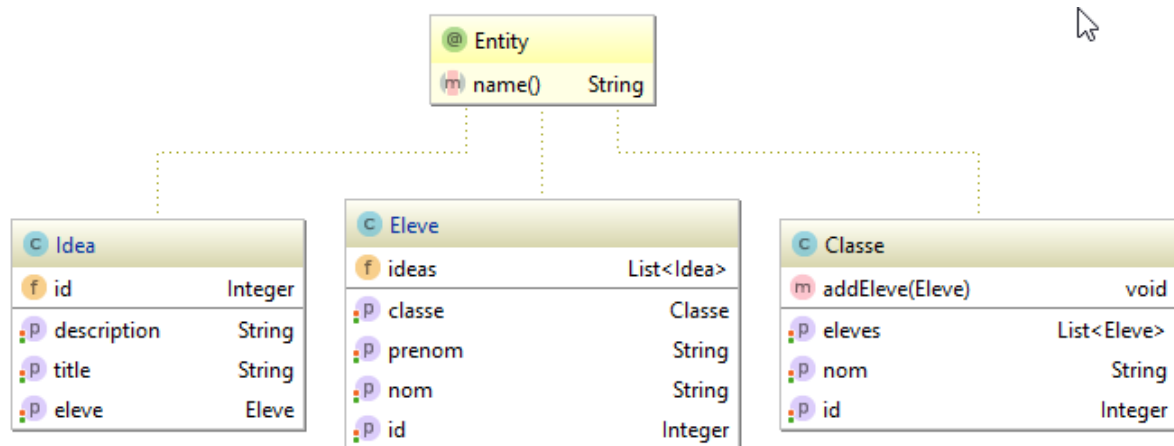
@ Entity
m name() String

c Idea
f id Integer
p description String
p title String
p eleve Eleve

c Eleve
f ideas List<Idea>
p classe Classe
p prenom String
p nom String
p id Integer

c Classe
m addEleve(Eleve) void
p eleves List<Eleve>
p nom String
p id Integer